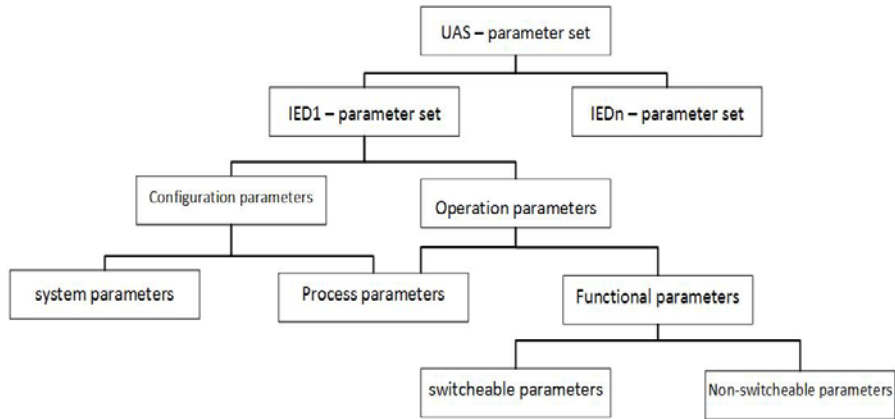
UAS – parameter set

IED1 – parameter set

IEDn – parameter set

Configuration parameters

Operation parameters

system parameters

Process parameters

Functional parameters

switcheable parameters

Non-switcheable parameters